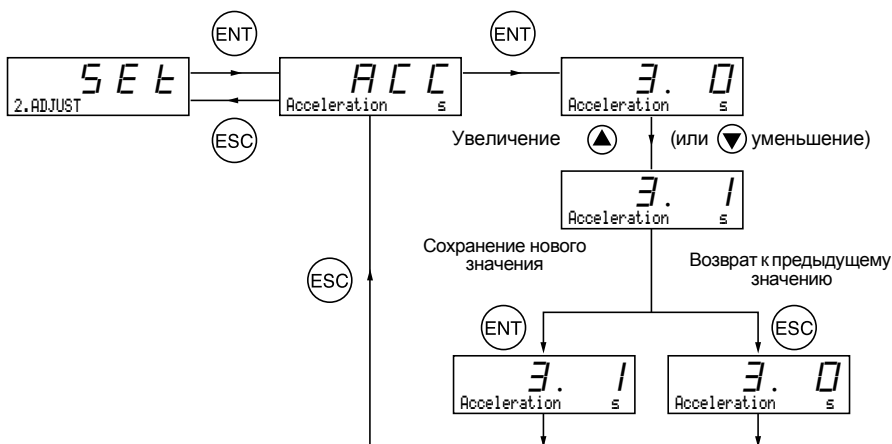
ENT

SEt
2.ADJUST

ESC

ACC
Acceleration s

ENT

3. 0
Acceleration s

Увеличение ▲ (или ▼ уменьшение)

3. 1
Acceleration s

Сохранение нового значения

Возврат к предыдущему значению

ESC

ENT

ESC

3. 1
Acceleration s

3. 0
Acceleration s